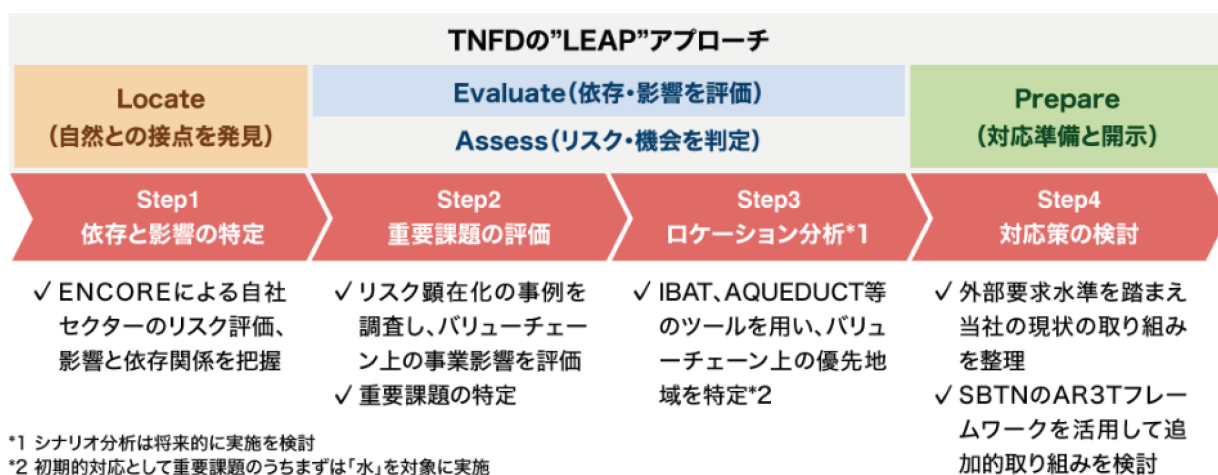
TNFDの”LEAP”アプローチ

Locate
(自然との接点を発見)

Evaluate(依存・影響を評価)

Assess(リスク・機会を判定)

Prepare
(対応準備と開示)

Step1
依存と影響の特定

Step2
重要課題の評価

Step3
ロケーション分析*1

Step4
対応策の検討

✓ ENCOREによる自社セクターのリスク評価、影響と依存関係を把握

✓ リスク顕在化の事例を調査し、バリューチェーン上の事業影響を評価
✓ 重要課題の特定

✓ IBAT、AQUEDUCT等のツールを用い、バリューチェーン上の優先地域を特定*2

✓ 外部要求水準を踏まえ当社の現状の取り組みを整理
✓ SBTNのAR3Tフレームワークを活用して追加的取り組みを検討

*1 シナリオ分析は将来的に実施を検討
*2 初期的対応として重要課題のうちまずは「水」を対象に実施